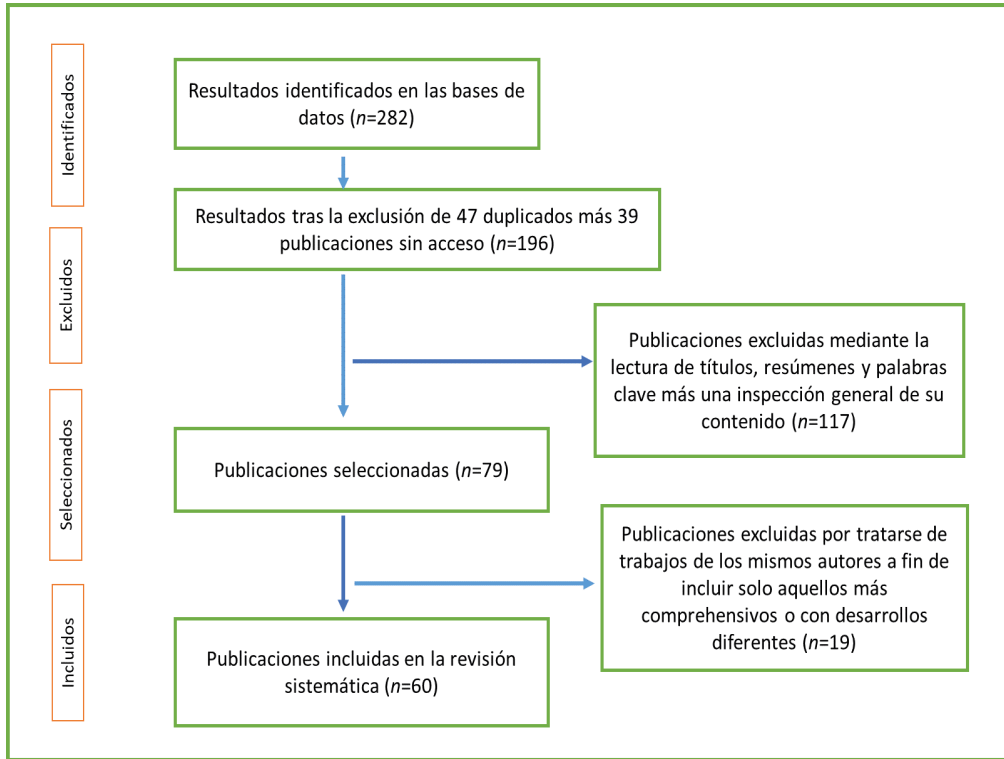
Identificados

Resultados identificados en las bases de datos (*n*=282)

Resultados tras la exclusión de 47 duplicados más 39 publicaciones sin acceso (*n*=196)

Excluidos

Publicaciones excluidas mediante la lectura de títulos, resúmenes y palabras clave más una inspección general de su contenido (*n*=117)

Seleccionados

Publicaciones seleccionadas (*n*=79)

Publicaciones excluidas por tratarse de trabajos de los mismos autores a fin de incluir solo aquellos más comprehensivos o con desarrollos diferentes (*n*=19)

Incluidos

Publicaciones incluidas en la revisión sistemática (*n*=60)